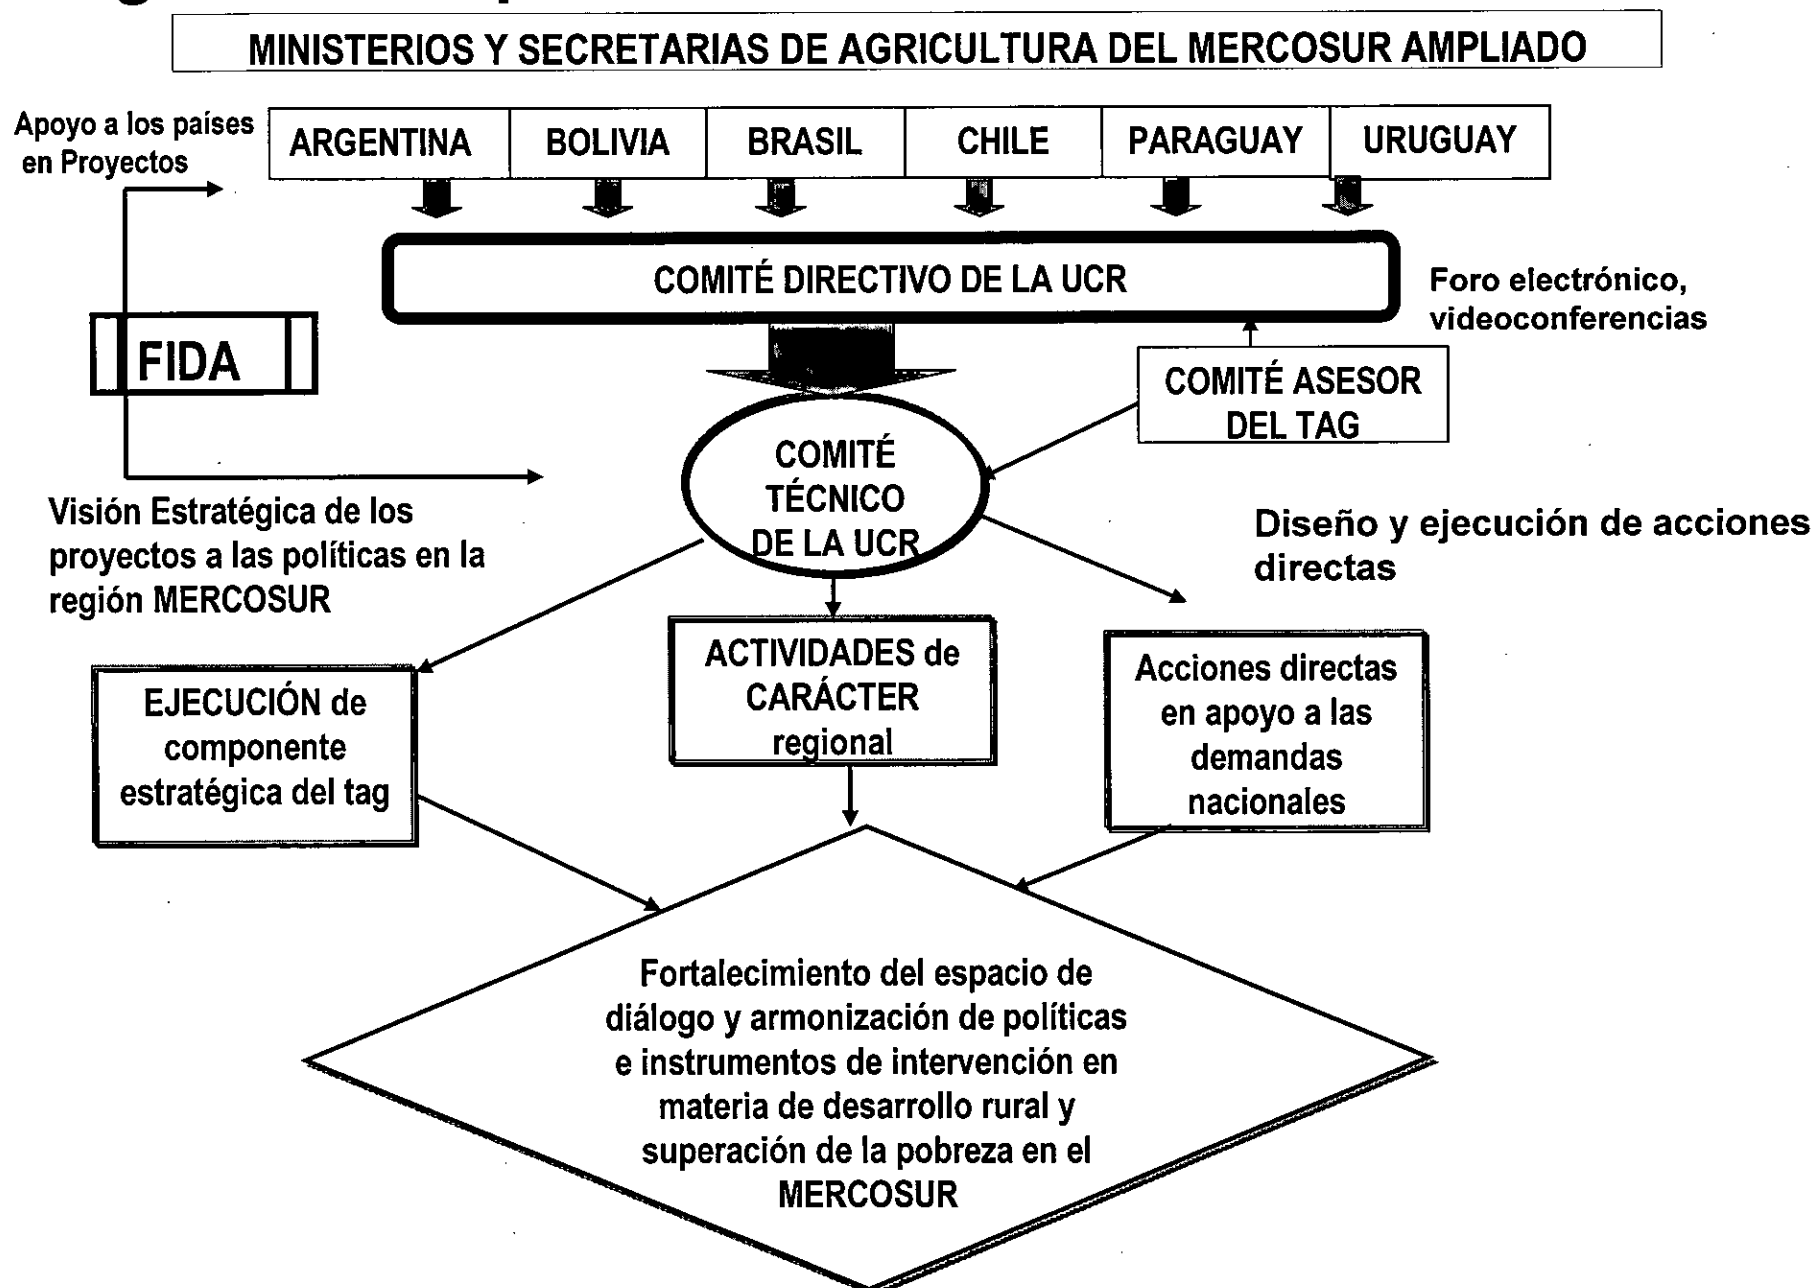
MINISTERIOS Y SECRETARIAS DE AGRICULTURA DEL MERCOSUR AMPLIADO

Apoyo a los países en Proyectos

| ARGENTINA | BOLIVIA | BRASIL | CHILE | PARAGUAY | URUGUAY |
|---|---|---|---|---|---|

COMITÉ DIRECTIVO DE LA UCR

Foro electrónico, videoconferencias

FIDA

COMITÉ ASESOR DEL TAG

COMITÉ TÉCNICO DE LA UCR

Visión Estratégica de los proyectos a las políticas en la región MERCOSUR

Diseño y ejecución de acciones directas

EJECUCIÓN de componente estratégica del tag

ACTIVIDADES de CARÁCTER regional

Acciones directas en apoyo a las demandas nacionales

Fortalecimiento del espacio de diálogo y armonización de políticas e instrumentos de intervención en materia de desarrollo rural y superación de la pobreza en el MERCOSUR